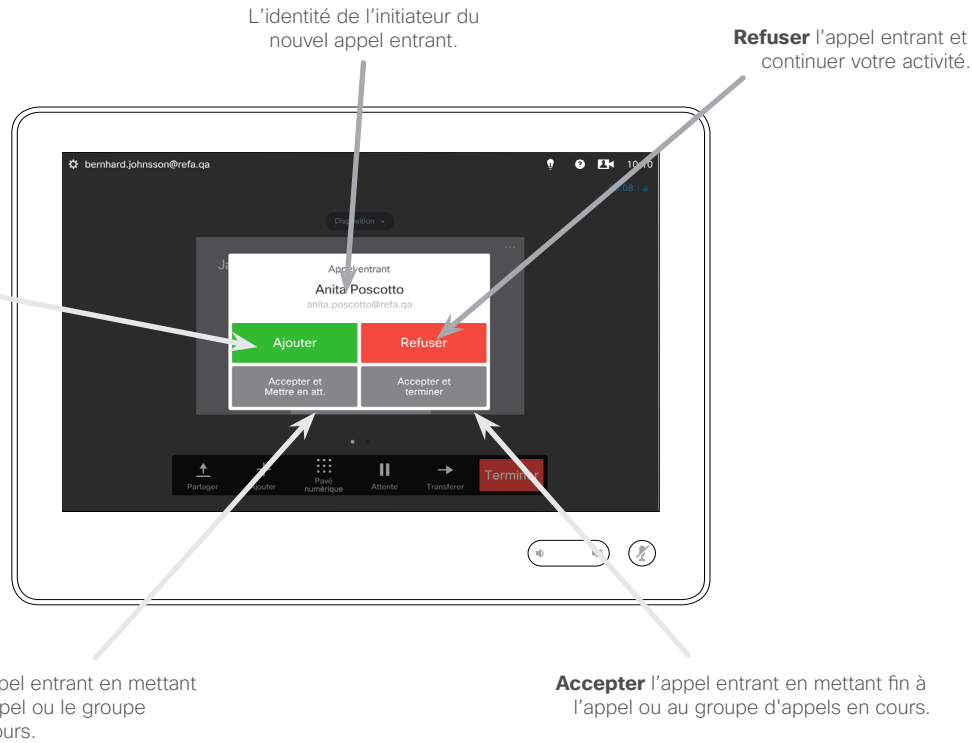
L'identité de l'initiateur du nouvel appel entrant.

**Refuser** l'appel entrant et continuer votre activité.

bernhard.johnsson@refa.qa

10:10

Disposition

Ja

Appel entrant

Anita Poscotto

anita.poscotto@refa.qa

Ajouter

Refuser

Accepter et Mettre en att.

Accepter et terminer

Partager

Ajouter

Pavé numérique

Attente

Transferer

Terminer

pel entrant en mettant pel ou le groupe urs.

**Accepter** l'appel entrant en mettant fin à l'appel ou au groupe d'appels en cours.